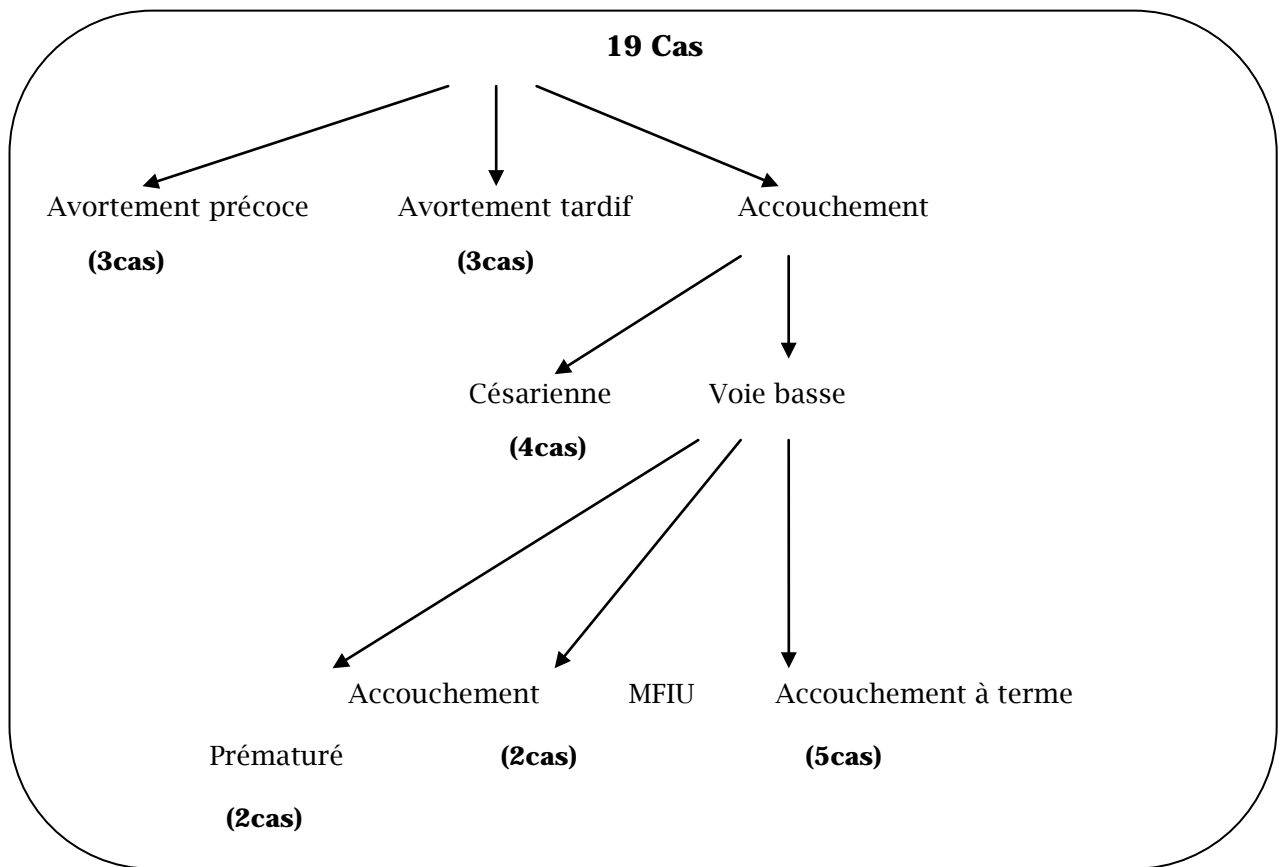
**19 Cas**

Avortement précoce

**(3cas)**

Avortement tardif

**(3cas)**

Accouchement

Césarienne

**(4cas)**

Voie basse

Accouchement

Prématuré

**(2cas)**

MFIU

**(2cas)**

Accouchement à terme

**(5cas)**